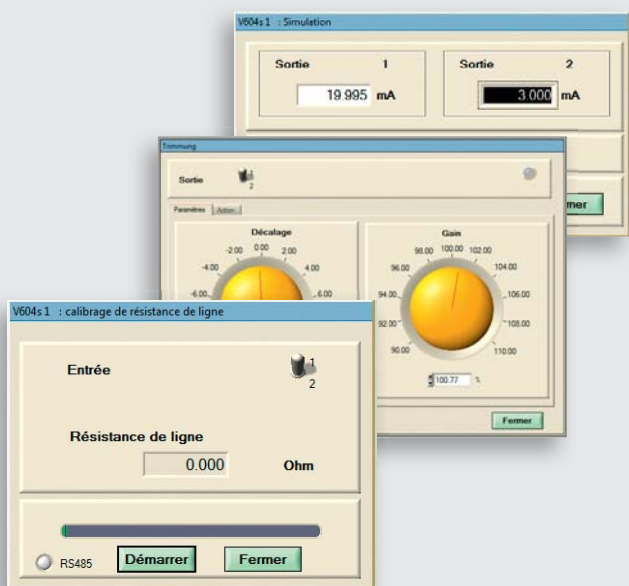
V604s 1 : Simulation

Sortie 1
19.995 mA

Sortie 2
3.000 mA

rmer

Trimmung

Sortie
2

Paramètres Action

Décalage
-2.00 0.00 2.00
-4.00 4.00
-6.00 6.00

Gain
98.00 100.00 102.00
96.00 104.00
94.00 106.00
92.00 108.00
90.00 110.00
100.77 %

Fermer

V604s 1 : calibrage de résistance de ligne

Entrée
1
2

Résistance de ligne
0.000 Ohm

RS485
Démarrer
Fermer